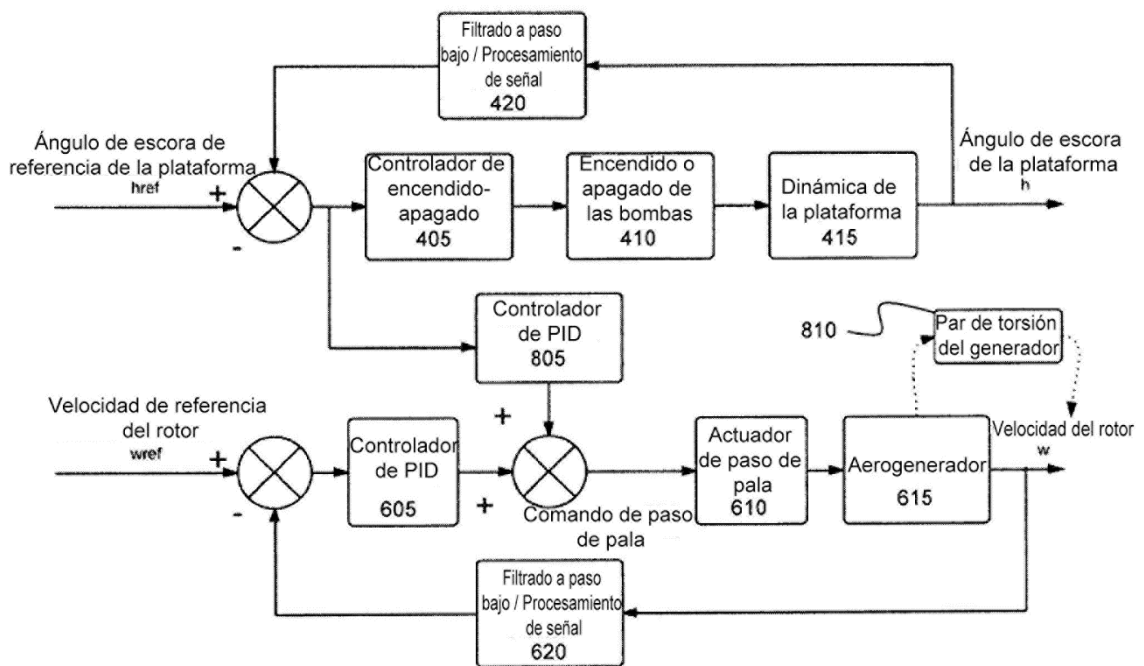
Filtrado a paso bajo / Procesamiento de señal
420

Ángulo de escora de referencia de la plataforma
href

+

-

Controlador de encendido-apagado
405

Encendido o apagado de las bombas
410

Dinámica de la plataforma
415

Ángulo de escora de la plataforma
h

Controlador de PID
805

810

Par de torsión del generador

Velocidad de referencia del rotor
wref

+

-

Controlador de PID
605

+

+

Comando de paso de pala

Actuador de paso de pala
610

Aerogenerador
615

Velocidad del rotor
w

Filtrado a paso bajo / Procesamiento de señal
620